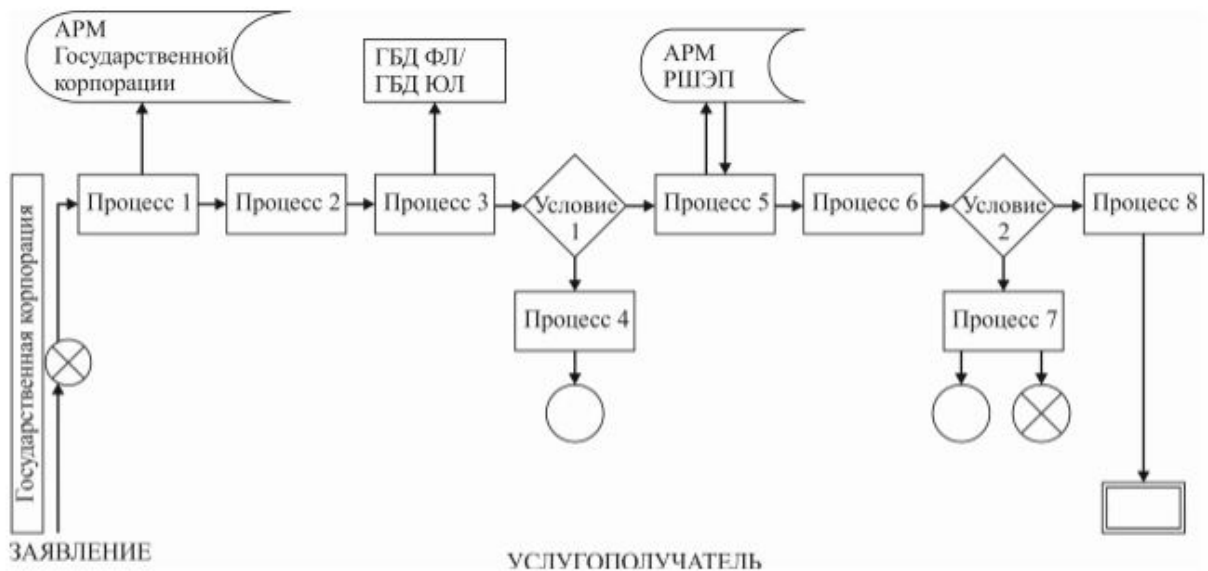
АРМ Государственной корпорации

ГБД ФЛ/ ГБД ЮЛ

АРМ РШЭП

Государственная корпорация

Процесс 1

Процесс 2

Процесс 3

Условие 1

Процесс 5

Процесс 6

Условие 2

Процесс 8

Процесс 4

Процесс 7

ЗАЯВЛЕНИЕ

УСЛУГОПОЛУЧАТЕЛЬ